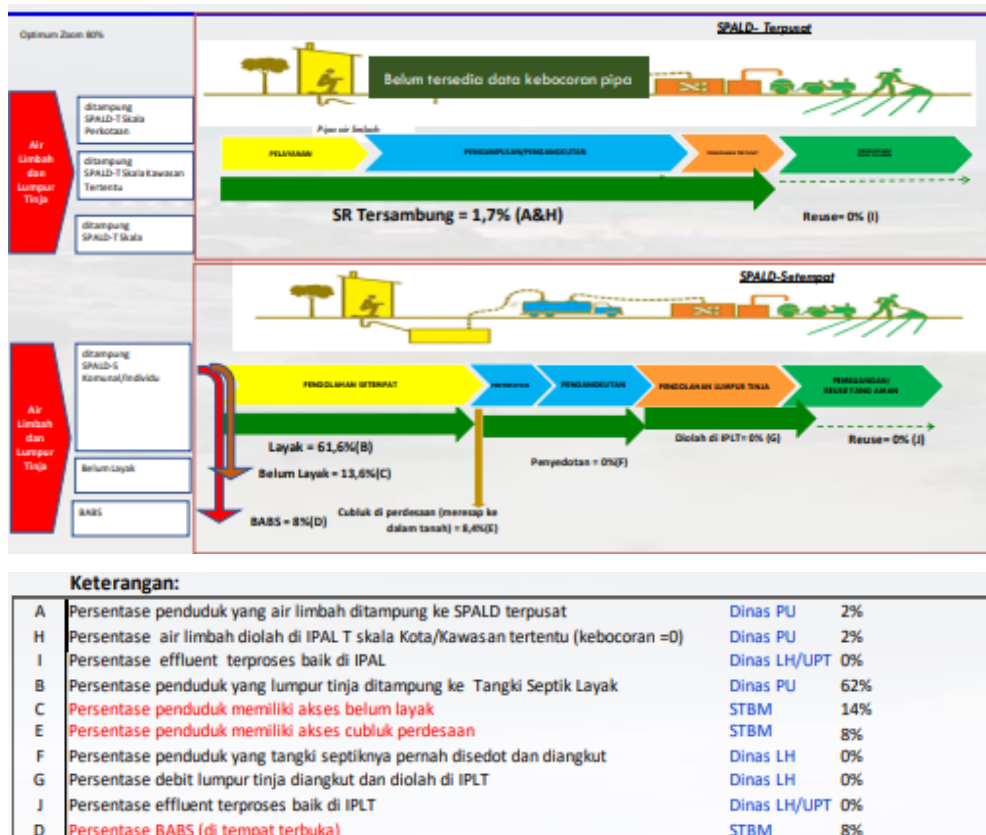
Optimum Zoom 80%

SPALD- Terpusat

Belum tersedia data kebocoran pipa

Pipa air limbah

Air Limbah dan Lumpur Tinja

ditampung SPALD-T Skala Perkotaan

ditampung SPALD-T Skala Kawasan Tertentu

ditampung SPALD-T Skala

PELAYANAN

PENGUMPULAN/PENGANGKUTAN

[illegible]

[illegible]

SR Tersambung = 1,7% (A&H)

Reuse= 0% (I)

SPALD-Setempat

Air Limbah dan Lumpur Tinja

ditampung SPALD-S Komunal/Individu

Belum Layak

BABS

PENGOLAHAN SETEMPAT

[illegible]

PENGANGKUTAN

PENGOLAHAN LUMPUR TINJA

PEMBUANGAN/ REUSE YANG AMAN

Layak = 61,6%(B)

Belum Layak = 13,6%(C)

BABS = 8%(D)

Cubluk di perdesaan (meresap ke dalam tanah) = 8,4%(E)

Penyedotan = 0%(F)

Diolah di IPLT= 0% (G)

Reuse= 0% (J)

Keterangan:

| | | | |
|---|---|---|---|
| A | Persentase penduduk yang air limbah ditampung ke SPALD terpusat | Dinas PU | 2% |
| H | Persentase air limbah diolah di IPAL T skala Kota/Kawasan tertentu (kebocoran =0) | Dinas PU | 2% |
| I | Persentase effluent terproses baik di IPAL | Dinas LH/UPT | 0% |
| B | Persentase penduduk yang lumpur tinja ditampung ke Tangki Septik Layak | Dinas PU | 62% |
| C | Persentase penduduk memiliki akses belum layak | STBM | 14% |
| E | Persentase penduduk memiliki akses cubluk perdesaan | STBM | 8% |
| F | Persentase penduduk yang tangki septiknya pernah disedot dan diangkut | Dinas LH | 0% |
| G | Persentase debit lumpur tinja diangkut dan diolah di IPLT | Dinas LH | 0% |
| J | Persentase effluent terproses baik di IPLT | Dinas LH/UPT | 0% |
| D | Persentase BABS (di tempat terbuka) | STBM | 8% |